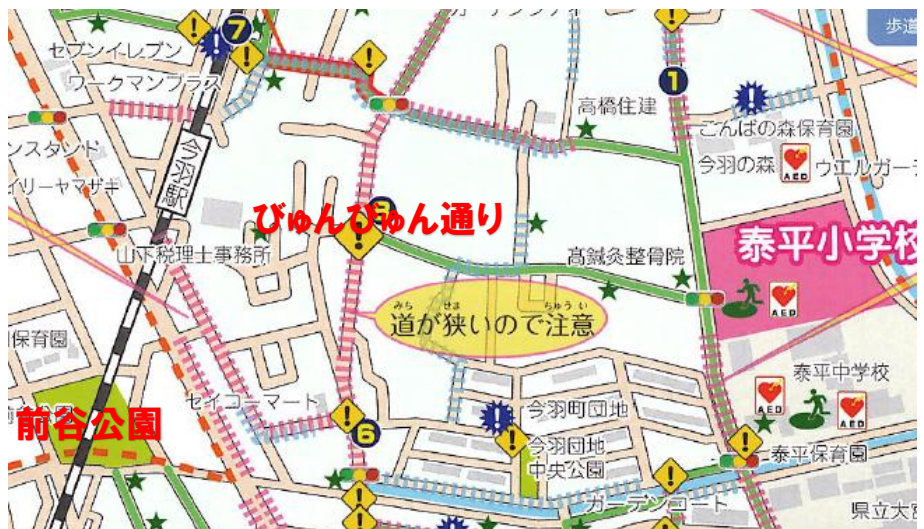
歩道
7
セブンイレブン
ワークマンプラス
1
高橋住建
こんばの森保育園
ンスタンド
今羽の森
AED
ウエルガーデ
今羽駅
イリーヤマザキ
びゅんびゅん通り
泰平小学校
山下税理士事務所
高鍼灸整骨院
AED
道が狭いので注意
保育園
泰平中学校
AED
AED
前谷公園
セイコーマート
今羽町団地
6
今羽団地中央公園
泰平保育園
ガーデンコート
県立大宮